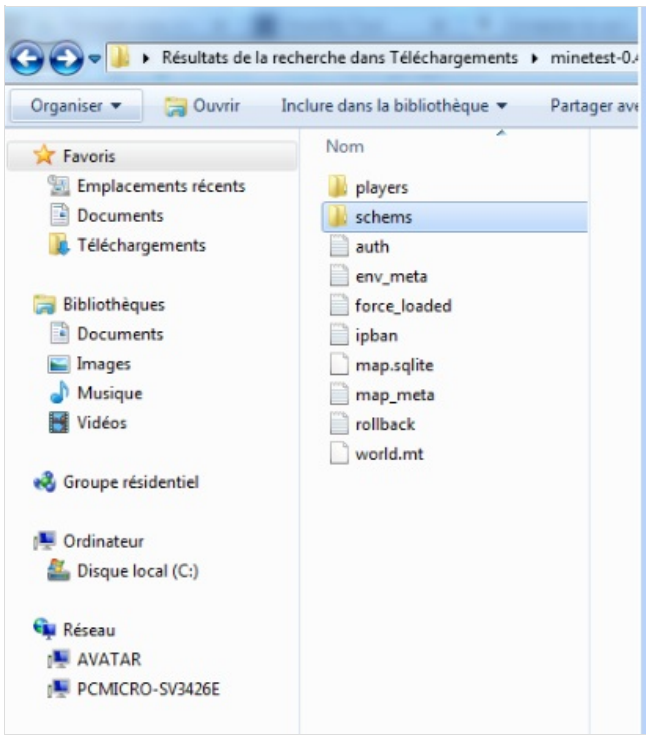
▸ Résultats de la recherche dans Téléchargements ▸ minetest-0.4

Organiser ▾ Ouvrir Inclure dans la bibliothèque ▾ Partager ave

Favoris
Emplacements récents
Documents
Téléchargements

Bibliothèques
Documents
Images
Musique
Vidéos

Groupe résidentiel

Ordinateur
Disque local (C:)

Réseau
AVATAR
PCMICRO-SV3426E

Nom
players
schems
auth
env_meta
force_loaded
ipban
map.sqlite
map_meta
rollback
world.mt